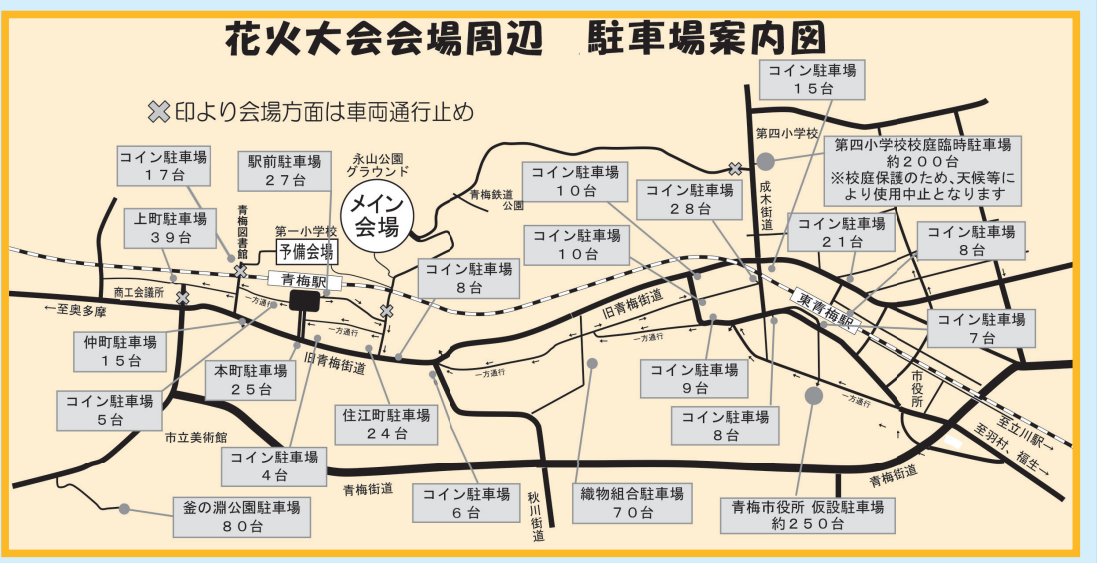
花火大会会場周辺　駐車場案内図

✕印より会場方面は車両通行止め

コイン駐車場
１５台

第四小学校

第四小学校校庭臨時駐車場
約２００台
※校庭保護のため、天候等により使用中止となります

コイン駐車場
１７台

駅前駐車場
２７台

永山公園
グラウンド

メイン
会場

青梅鉄道公園

コイン駐車場
１０台

コイン駐車場
２８台

成木街道

上町駐車場
３９台

青梅図書館

第一小学校

予備会場

コイン駐車場
１０台

コイン駐車場
２１台

コイン駐車場
８台

青梅駅

コイン駐車場
８台

商工会議所

←至奥多摩

一方通行

旧青梅街道

東青梅駅

コイン駐車場
７台

仲町駐車場
１５台

一方通行

旧青梅街道

本町駐車場
２５台

一方通行

コイン駐車場
９台

市役所

コイン駐車場
５台

住江町駐車場
２４台

一方通行

コイン駐車場
８台

至立川駅→

至羽村、福生→

市立美術館

コイン駐車場
４台

青梅街道

青梅街道

秋川街道

釜の淵公園駐車場
８０台

コイン駐車場
６台

織物組合駐車場
７０台

青梅市役所 仮設駐車場
約２５０台